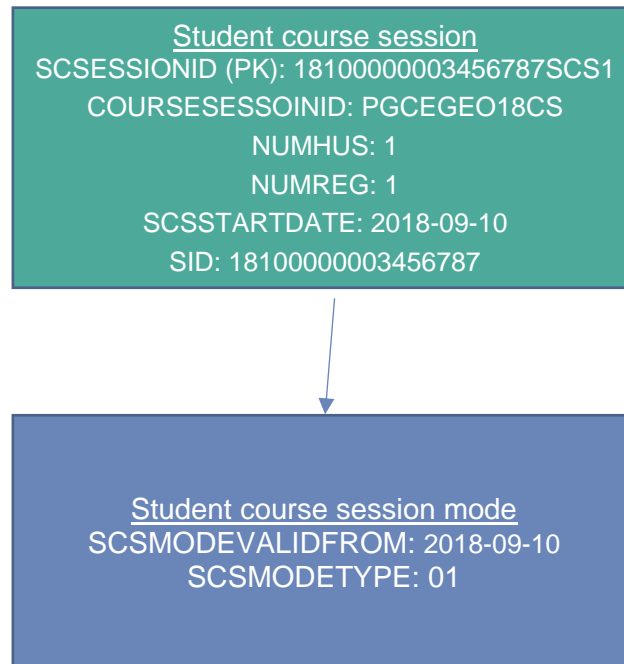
Student course session
SCSESSIONID (PK): 18100000003456787SCS1
COURSESESSOINID: PGCEGEO18CS
NUMHUS: 1
NUMREG: 1
SCSSTARTDATE: 2018-09-10
SID: 18100000003456787

Student course session mode
SCSMODEVALIDFROM: 2018-09-10
SCSMODETYPE: 01